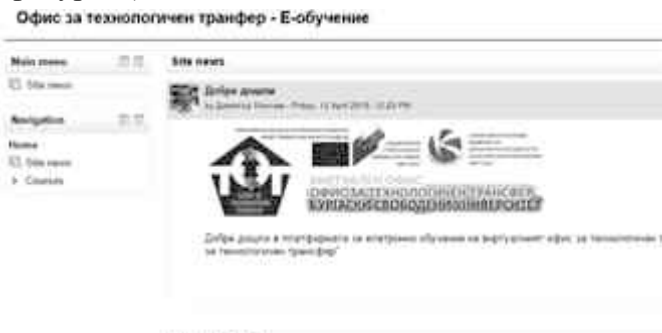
Офис за технологичен трансфер - Е-обучение

Main menu

Site news

Navigation

Home

Site news

Courses

Site news

Добре дошли

by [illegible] - Friday, 12 April 2013, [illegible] PM

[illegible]

ОФИС ЗА ТЕХНОЛОГИЧЕН ТРАНСФЕР

БУРГАСКИ СВОБОДЕН УНИВЕРСИТЕТ

Добре дошли в платформата за електронно обучение на виртуалният офис за технологичен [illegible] за технологичен трансфер"